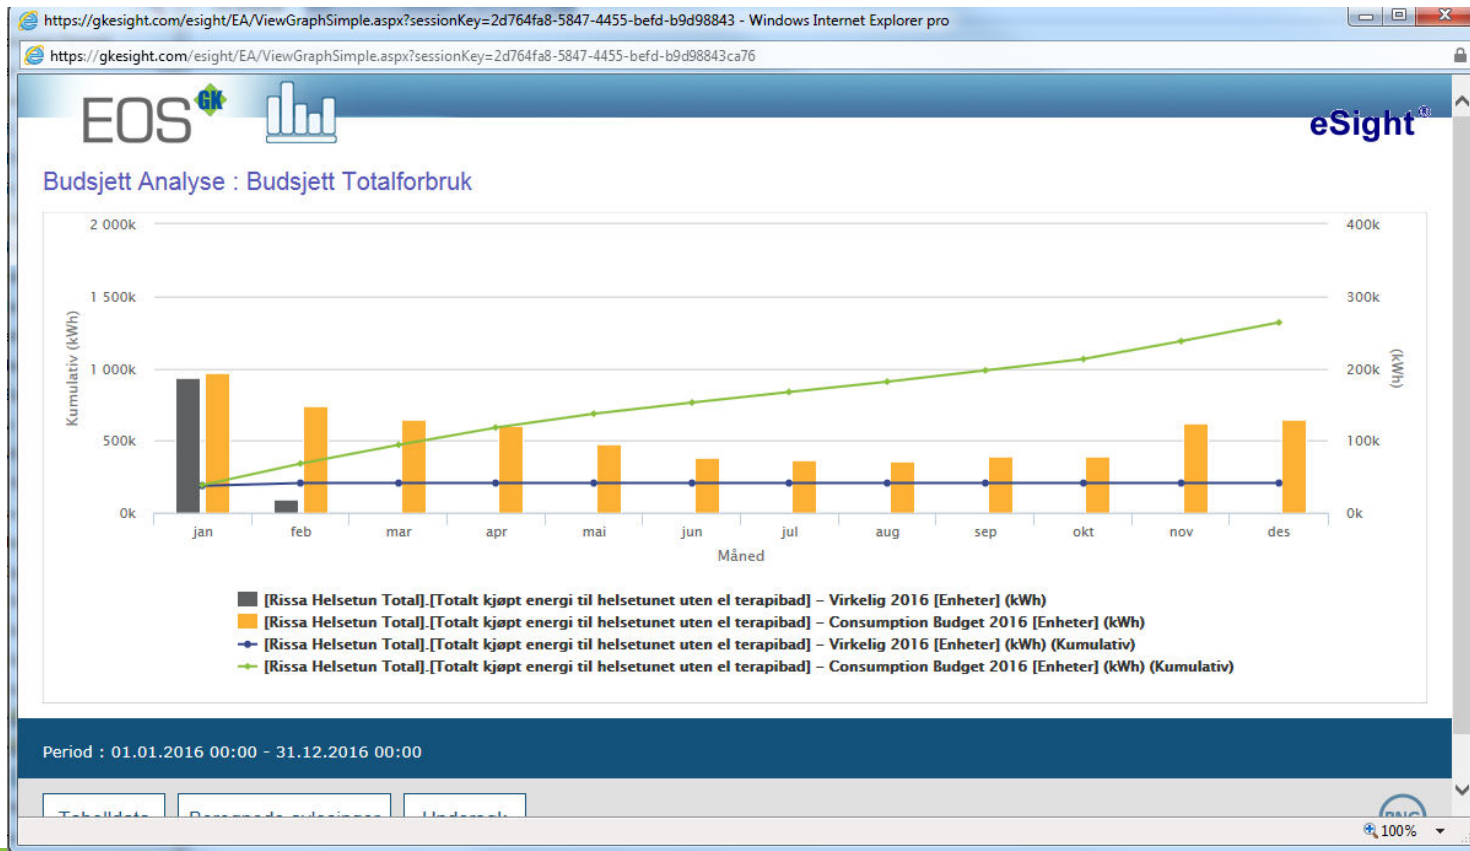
https://gkesight.com/esight/EA/ViewGraphSimple.aspx?sessionKey=2d764fa8-5847-4455-befd-b9d98843 - Windows Internet Explorer pro

https://gkesight.com/esight/EA/ViewGraphSimple.aspx?sessionKey=2d764fa8-5847-4455-befd-b9d98843ca76

EOS GK

eSight®

Budsjett Analyse : Budsjett Totalforbruk

2 000k
1 500k
1 000k
500k
0k

Kumulativ (kWh)

400k
300k
200k
100k
0k

(kWh)

jan feb mar apr mai jun jul aug sep okt nov des

Måned

[Rissa Helsetun Total].[Totalt kjøpt energi til helsetunet uten el terapibad] – Virkelig 2016 [Enheter] (kWh)
[Rissa Helsetun Total].[Totalt kjøpt energi til helsetunet uten el terapibad] – Consumption Budget 2016 [Enheter] (kWh)
[Rissa Helsetun Total].[Totalt kjøpt energi til helsetunet uten el terapibad] – Virkelig 2016 [Enheter] (kWh) (Kumulativ)
[Rissa Helsetun Total].[Totalt kjøpt energi til helsetunet uten el terapibad] – Consumption Budget 2016 [Enheter] (kWh) (Kumulativ)

Period : 01.01.2016 00:00 - 31.12.2016 00:00

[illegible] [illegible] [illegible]

100%